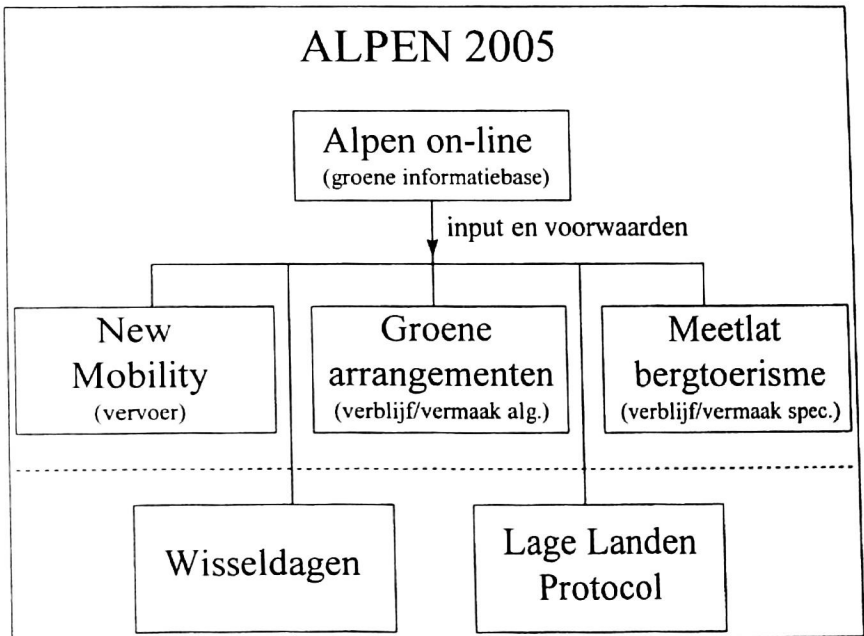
ALPEN 2005

Alpen on-line
(groene informatiebase)

input en voorwaarden

New Mobility
(vervoer)

Groene arrangementen
(verblijf/vermaak alg.)

Meetlat bergtoerisme
(verblijf/vermaak spec.)

Wisseldagen

Lage Landen Protocol